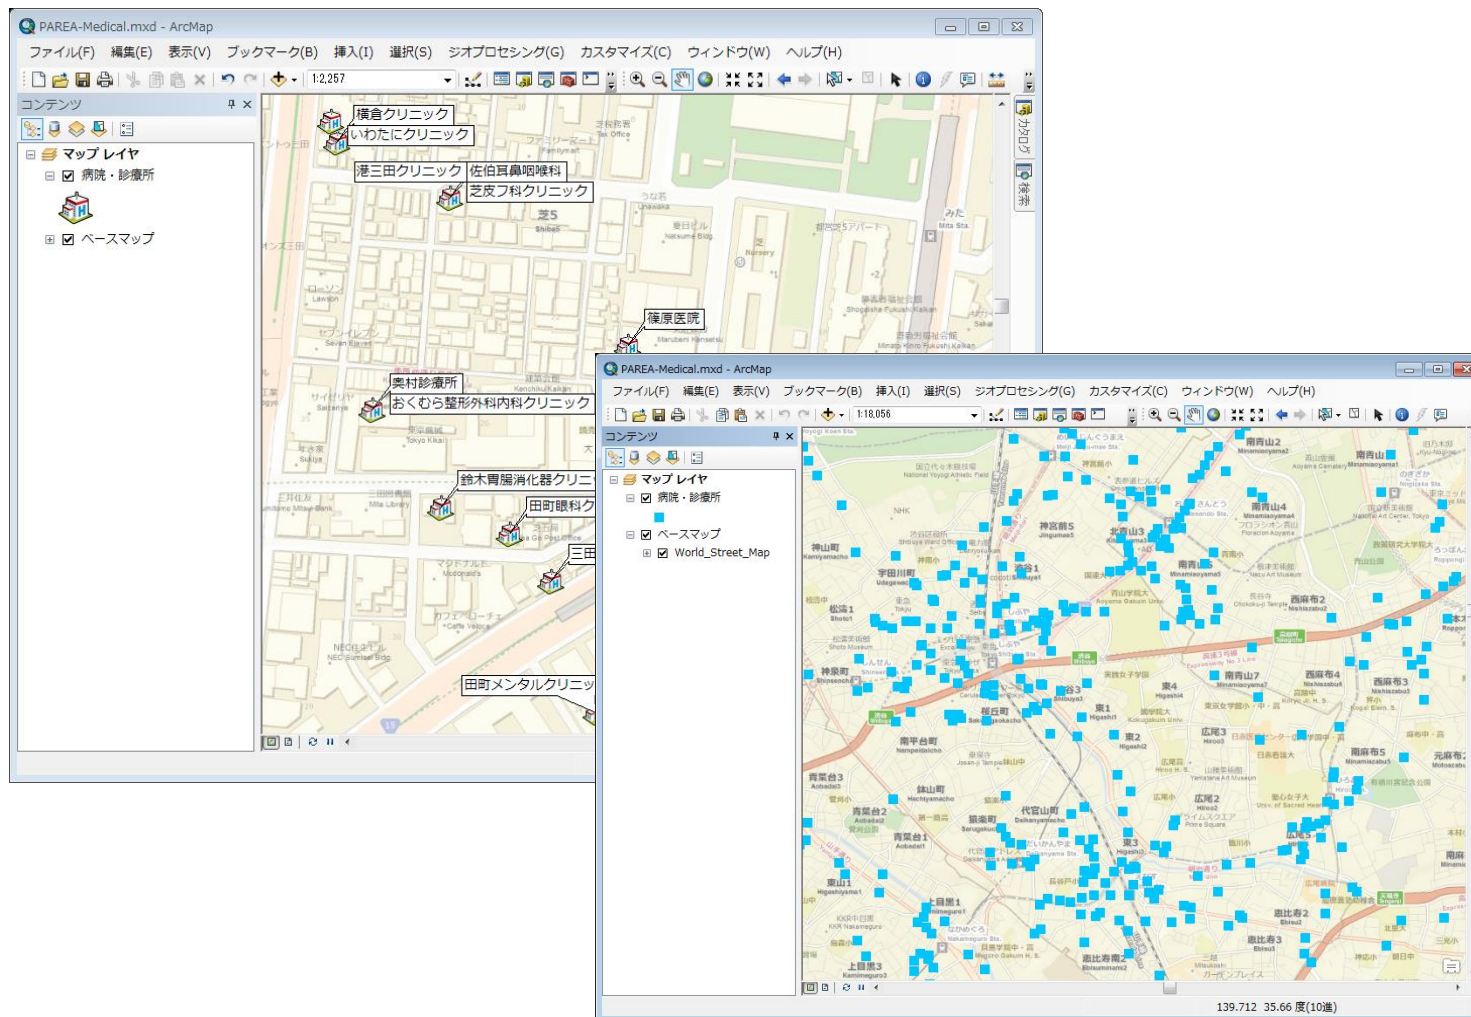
PAREA-Medical.mxd - ArcMap

ファイル(F) 編集(E) 表示(V) ブックマーク(B) 挿入(I) 選択(S) ジオプロセシング(G) カスタマイズ(C) ウィンドウ(W) ヘルプ(H)

1:2,257

コンテンツ

マップ レイヤ
病院・診療所
ベースマップ

カタログ
検索

横倉クリニック
いわたにクリニック
港三田クリニック
佐伯耳鼻咽喉科
芝皮フ科クリニック
芝5
篠原医院
奥村診療所
おくむら整形外科内科クリニック
鈴木胃腸消化器クリニ
田町眼科ク
三田
田町メンタルクリニッ

PAREA-Medical.mxd - ArcMap

ファイル(F) 編集(E) 表示(V) ブックマーク(B) 挿入(I) 選択(S) ジオプロセシング(G) カスタマイズ(C) ウィンドウ(W) ヘルプ(H)

1:18,056

コンテンツ

マップ レイヤ
病院・診療所
ベースマップ
World_Street_Map

南青山2
南青山
神宮前5
北青山3
南青山4
神山町
宇田川町
神宮前6
渋谷1
南青山5
西麻布2
松濤1
神泉町
南青山7
西麻布4
西麻布3
東4
東1
桜丘町
東2
広尾3
南平台町
南麻布5
元麻布2
青葉台3
鉢山町
広尾2
青葉台2
代官山町
猿楽町
青葉台1
東3
東山1
上目黒1
恵比寿2
恵比寿3
恵比寿南2
上目黒3

139.712 35.66 度(10進)